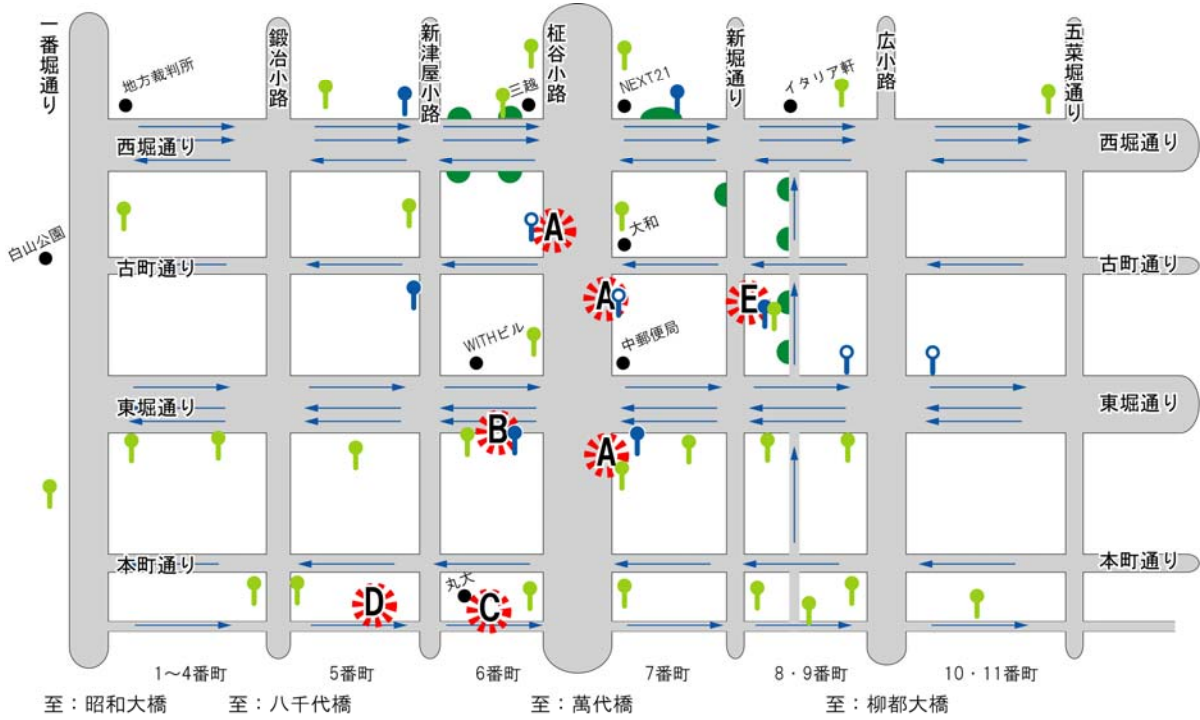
一番堀通り
鍛冶小路
新津屋小路
柾谷小路
新堀通り
広小路
五菜堀通り
地方裁判所
三越
NEXT21
イタリア軒
西堀通り
西堀通り
白山公園
A
大和
古町通り
古町通り
A
E
WITHビル
中郵便局
東堀通り
東堀通り
B
A
本町通り
本町通り
D
丸大
C
1～4番町
5番町
6番町
7番町
8・9番町
10・11番町
至：昭和大橋
至：八千代橋
至：萬代橋
至：柳都大橋